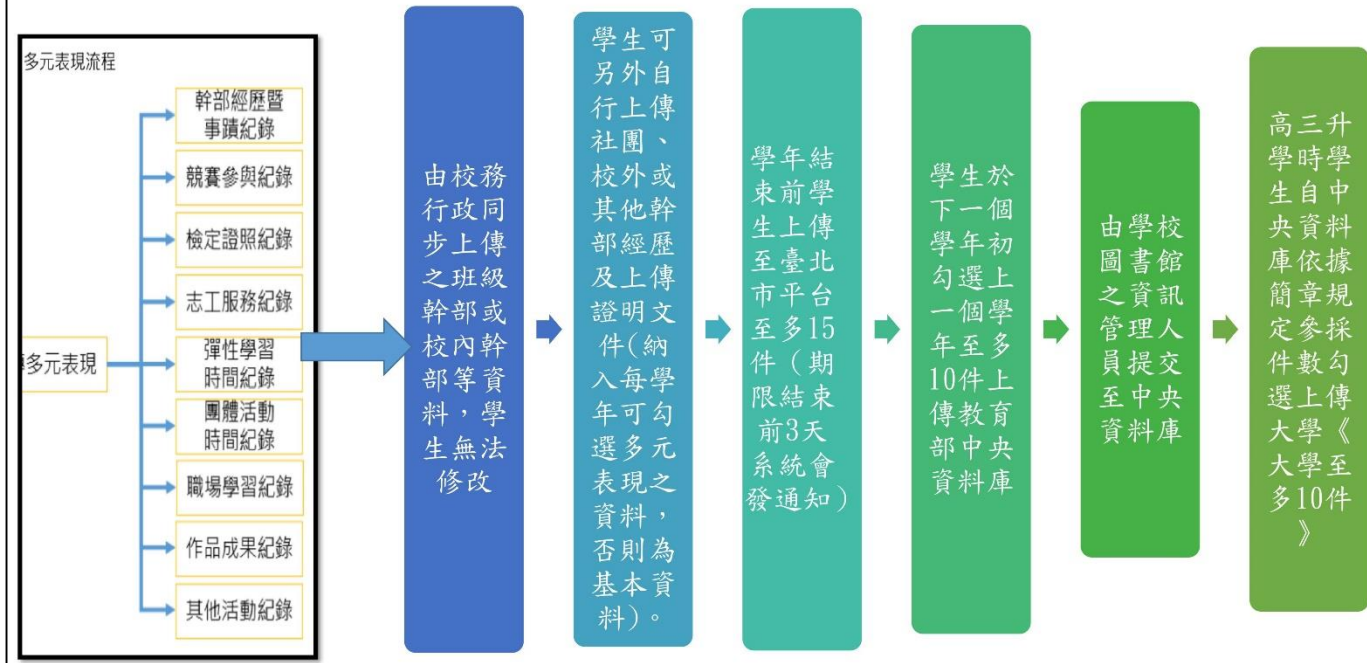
多元表現流程

多元表現

幹部經歷暨事蹟紀錄

競賽參與紀錄

檢定證照紀錄

志工服務紀錄

彈性學習時間紀錄

團體活動時間紀錄

職場學習紀錄

作品成果紀錄

其他活動紀錄

由校務行政同步上傳之班級幹部或校內幹部等資料，學生無法修改

學生可另外自行上傳社團、校外或其他幹部經歷及上傳證明文件(納入每學年可勾選多元表現之資料，否則為基本資料)。

學年結束前學生上傳至臺北市平台至多15件（期限結束前3天系統會發通知）

學生於下一個學年初勾選上一個學年至多10件上傳教育部中央資料庫

由學校圖書館之資訊管理人員提交至中央資料庫

高三升學時學生自中央資料庫依據簡章規定參採件數勾選上傳大學《大學至多10件》